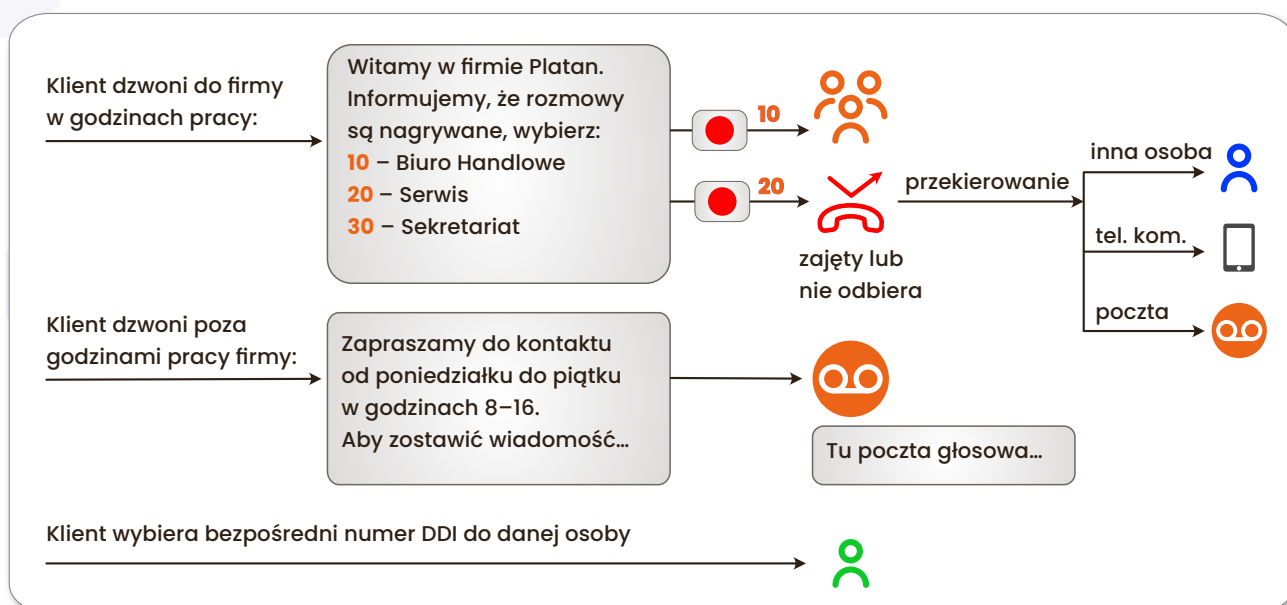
Klient dzwoni do firmy w godzinach pracy:

Witamy w firmie Platan. Informujemy, że rozmowy są nagrywane, wybierz:
10 – Biuro Handlowe
20 – Serwis
30 – Sekretariat

10

20

zajęty lub nie odbiera

przekierowanie

inna osoba

tel. kom.

poczta

Klient dzwoni poza godzinami pracy firmy:

Zapraszamy do kontaktu od poniedziałku do piątku w godzinach 8–16. Aby zostawić wiadomość...

Tu poczta głosowa...

Klient wybiera bezpośredni numer DDI do danej osoby